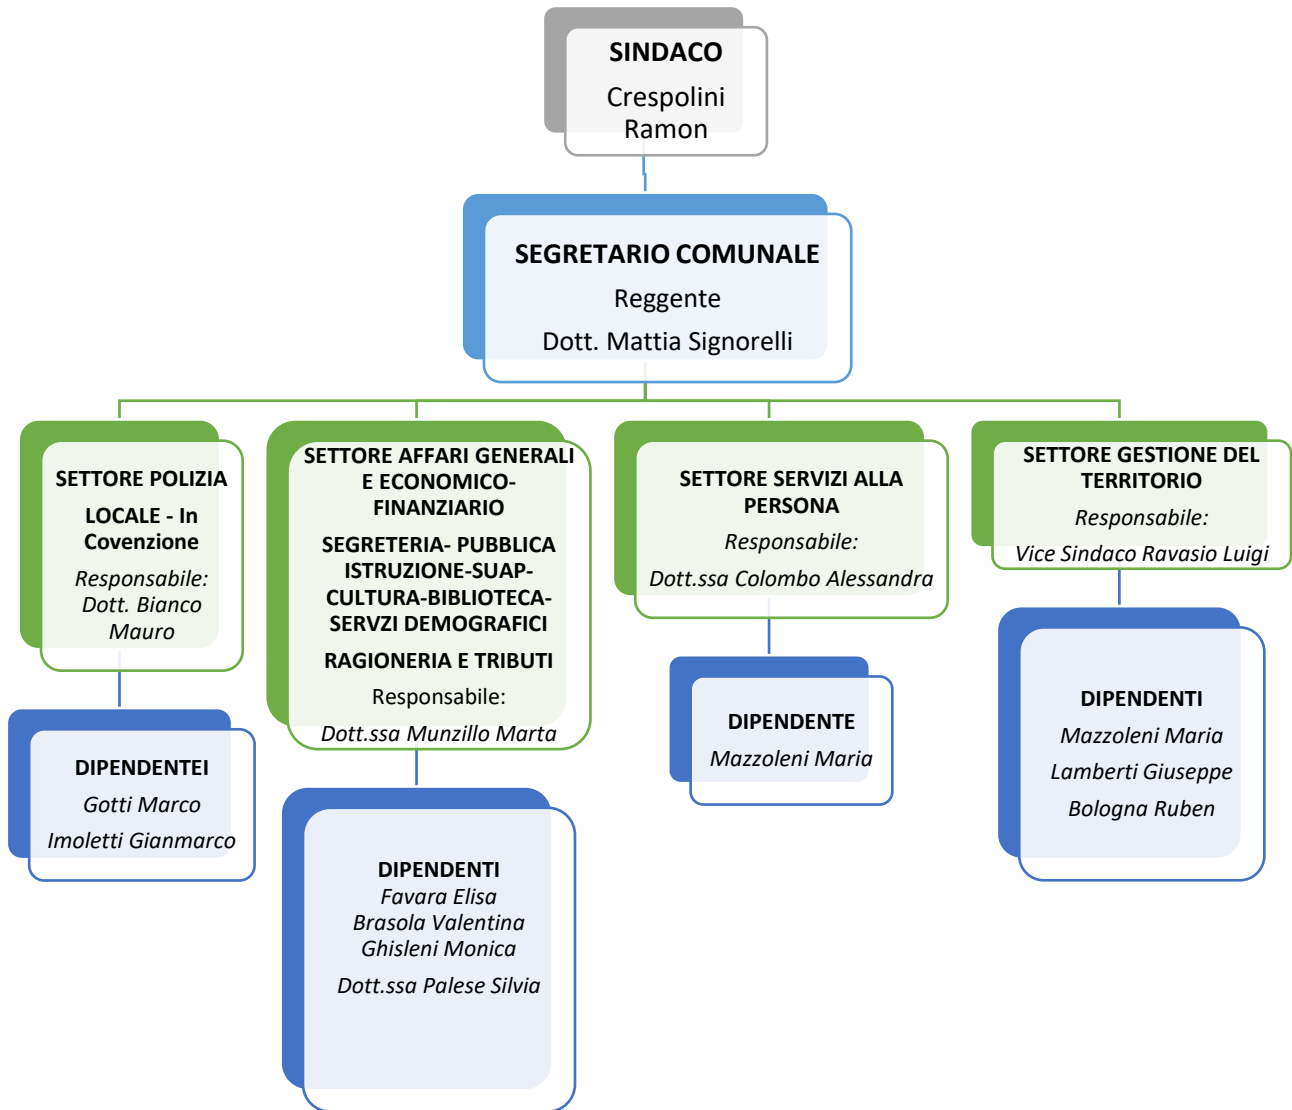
SINDACO
Crespolini Ramon

SEGRETARIO COMUNALE
Reggente
Dott. Mattia Signorelli

SETTORE POLIZIA LOCALE - In Covenzione
Responsabile: Dott. Bianco Mauro

DIPENDENTEI
Gotti Marco
Imoletti Gianmarco

SETTORE AFFARI GENERALI E ECONOMICO-FINANZIARIO
SEGRETERIA- PUBBLICA ISTRUZIONE-SUAP-CULTURA-BIBLIOTECA-SERVZI DEMOGRAFICI
RAGIONERIA E TRIBUTI
Responsabile:
Dott.ssa Munzillo Marta

DIPENDENTI
Favara Elisa
Brasola Valentina
Ghisleni Monica
Dott.ssa Palese Silvia

SETTORE SERVIZI ALLA PERSONA
Responsabile:
Dott.ssa Colombo Alessandra

DIPENDENTE
Mazzoleni Maria

SETTORE GESTIONE DEL TERRITORIO
Responsabile:
Vice Sindaco Ravasio Luigi

DIPENDENTI
Mazzoleni Maria
Lamberti Giuseppe
Bologna Ruben